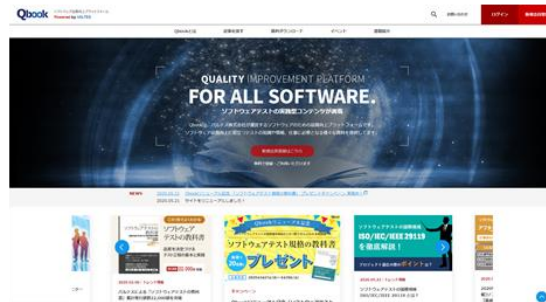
Qbook
Powered by VALTES

Qbookとは
記事を探す
資料ダウンロード
イベント
運営会社

ログイン

QUALITY IMPROVEMENT PLATFORM
FOR ALL SOFTWARE.
ソフトウェアテストの実践型コンテンツが満載

NEWS
2020.05.21 サイトをリニューアルしました

ソフトウェアテストの教科書

ソフトウェアテスト規格の教科書
プレゼント

ソフトウェアテストの国際規格
ISO/IEC/IEEE 29119
を徹底解説！

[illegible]